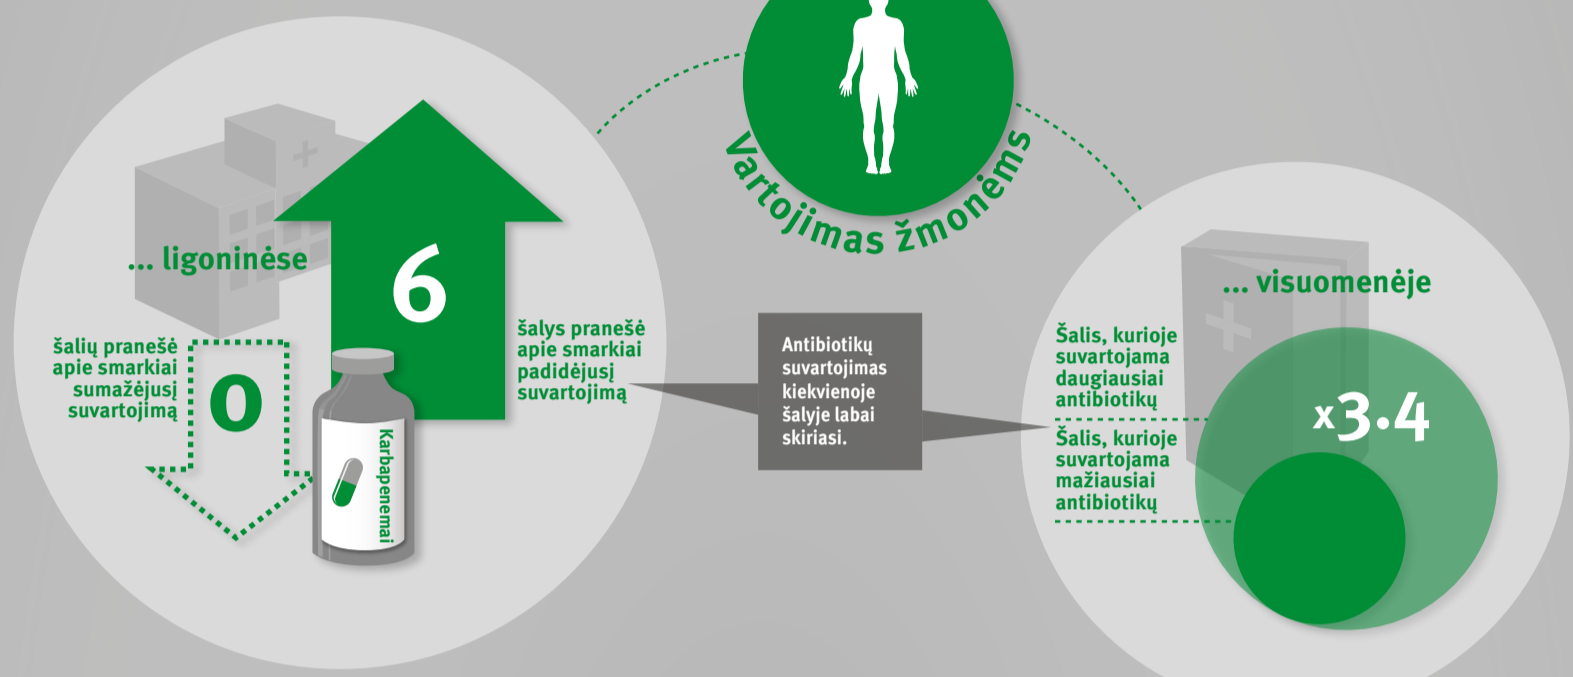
Vartojimas žmonėms

... ligoninėse

šalių pranešė apie smarkiai sumažėjusį suvartojimą

0

6

šalys pranešė apie smarkiai padidėjusį suvartojimą

Karbapenemai

Antibiotikų suvartojimas kiekvienoje šalyje labai skiriasi.

... visuomenėje

Šalis, kurioje suvartojama daugiausiai antibiotikų

x3.4

Šalis, kurioje suvartojama mažiausiai antibiotikų